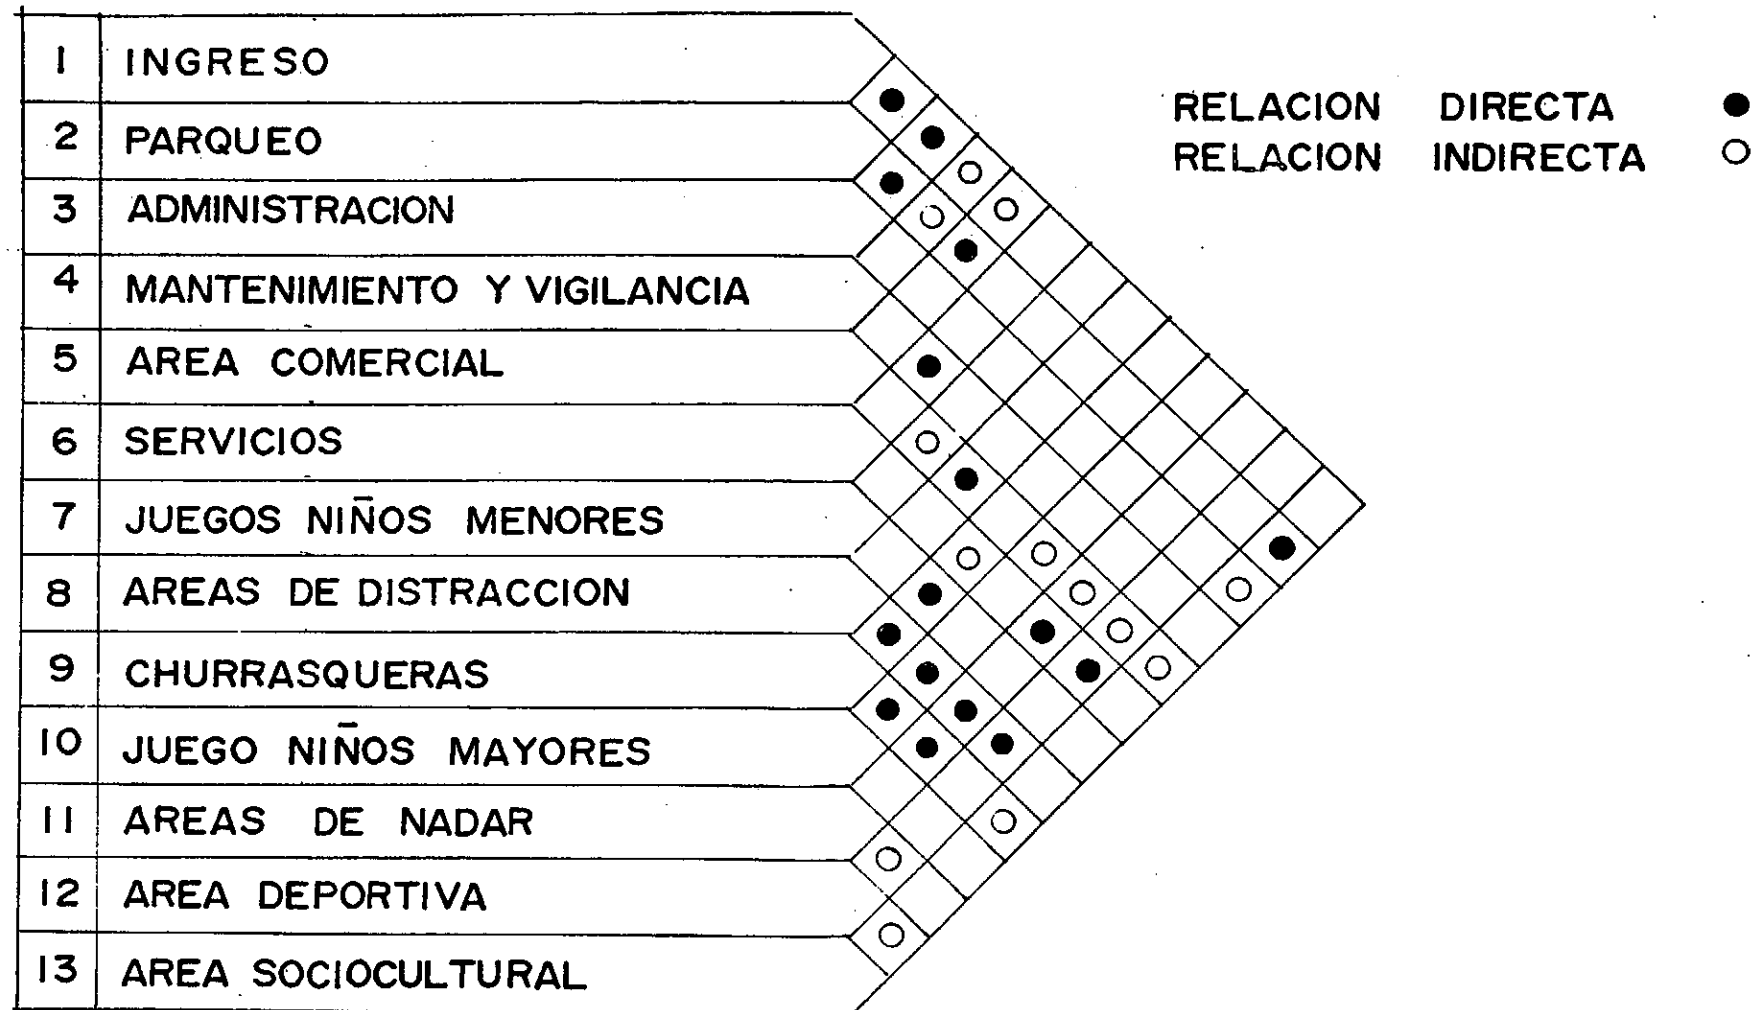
| 1 | INGRESO |
|---|---|
| 2 | PARQUEO |
| 3 | ADMINISTRACION |
| 4 | MANTENIMIENTO Y VIGILANCIA |
| 5 | AREA COMERCIAL |
| 6 | SERVICIOS |
| 7 | JUEGOS NIÑOS MENORES |
| 8 | AREAS DE DISTRACCION |
| 9 | CHURRASQUERAS |
| 10 | JUEGO NIÑOS MAYORES |
| 11 | AREAS DE NADAR |
| 12 | AREA DEPORTIVA |
| 13 | AREA SOCIOCULTURAL |

RELACION DIRECTA ●
RELACION INDIRECTA ○